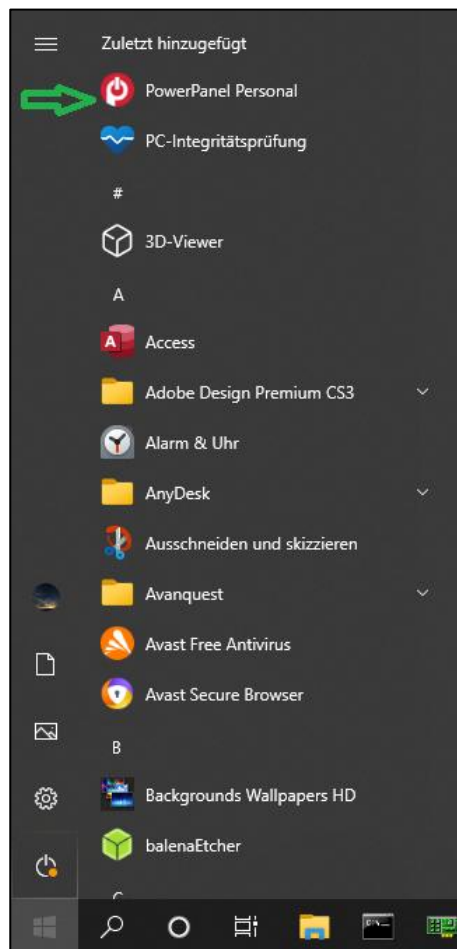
Zuletzt hinzugefügt

PowerPanel Personal

PC-Integritätsprüfung

#

3D-Viewer

A

Access

Adobe Design Premium CS3

Alarm & Uhr

AnyDesk

Ausschneiden und skizzieren

Avanquest

Avast Free Antivirus

Avast Secure Browser

B

Backgrounds Wallpapers HD

balenaEtcher

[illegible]